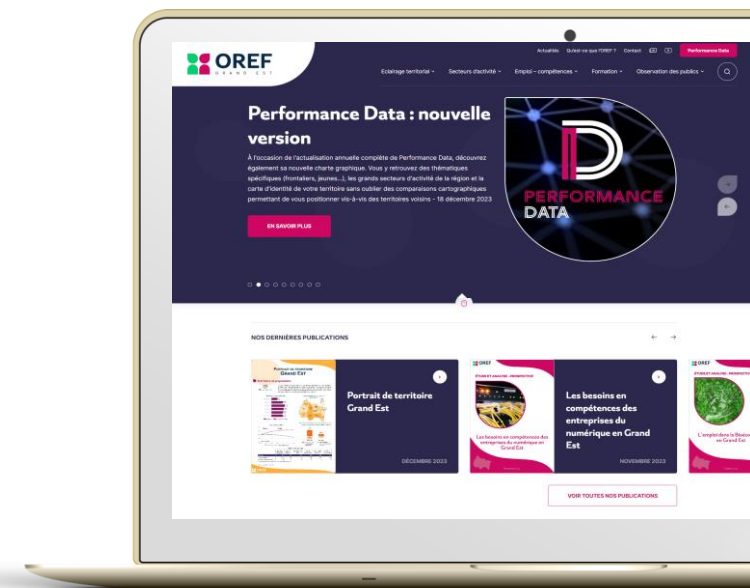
OREF
GRAND EST

Actualités Qu'est-ce que l'OREF ? Contact Performance Data

Eclairage territorial Secteurs d'activité Emploi - compétences Formation Observation des publics

Performance Data : nouvelle version

À l'occasion de l'actualisation annuelle complète de Performance Data, découvrez également sa nouvelle charte graphique. Vous y retrouvez des thématiques spécifiques (frontaliers, jeunes...), les grands secteurs d'activité de la région et la carte d'identité de votre territoire sans oublier des comparaisons cartographiques permettant de vous positionner vis-à-vis des territoires voisins - 18 décembre 2023

EN SAVOIR PLUS

PERFORMANCE DATA

NOS DERNIÈRES PUBLICATIONS

Portrait de territoire
Grand Est

Portrait de territoire Grand Est

DÉCEMBRE 2023

OREF
ÉTUDE ET ANALYSE - PROSPECTIVE
Les besoins en compétences des entreprises du numérique en Grand Est

Les besoins en compétences des entreprises du numérique en Grand Est

NOVEMBRE 2023

OREF
ÉTUDE ET ANALYSE - PROSPECTIVE
L'emploi dans la Bioéco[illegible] en Grand Est

VOIR TOUTES NOS PUBLICATIONS